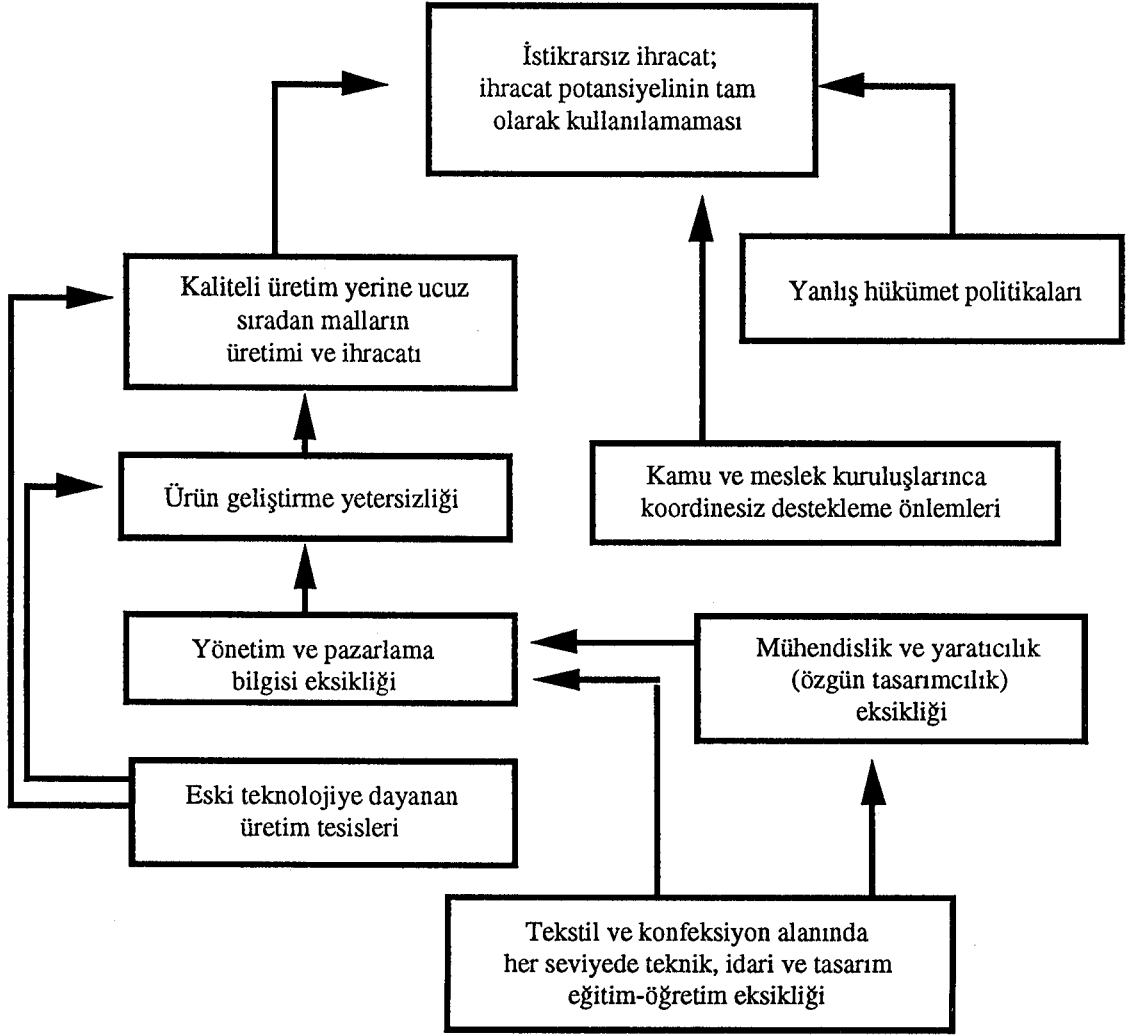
İstikrarsız ihracat; ihracat potansiyelinin tam olarak kullanılamaması

Kaliteli üretim yerine ucuz sıradan malların üretimi ve ihracatı

Yanlış hükümet politikaları

Kamu ve meslek kuruluşlarınca koordinesiz destekleme önlemleri

Ürün geliştirme yetersizliği

Yönetim ve pazarlama bilgisi eksikliği

Mühendislik ve yaratıcılık (özgün tasarımcılık) eksikliği

Eski teknolojiye dayanan üretim tesisleri

Tekstil ve konfeksiyon alanında her seviyede teknik, idari ve tasarım eğitim-öğretim eksikliği